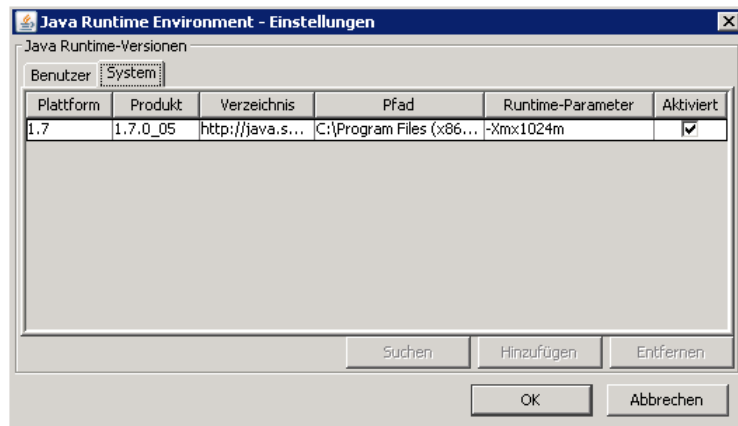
Java Runtime Environment - Einstellungen

Java Runtime-Versionen

Benutzer System

| Plattform | Produkt | Verzeichnis | Pfad | Runtime-Parameter | Aktiviert |
|---|---|---|---|---|---|
| 1.7 | 1.7.0_05 | http://java.s... | C:\Program Files (x86... | -Xmx1024m | ☑ |

Suchen Hinzufügen Entfernen

OK Abbrechen